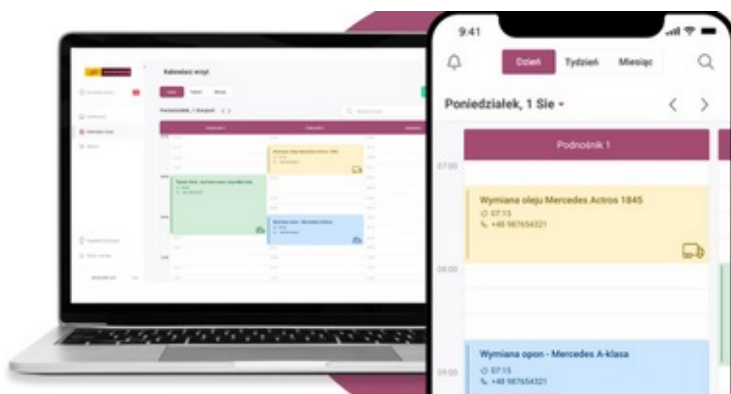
9:41

Dzień Tydzień Miesiąc

Poniedziałek, 1 Sie

Podnośnik 1

07:00

Wymiana oleju Mercedes Actros 1845
07:15
+48 987654321

08:00

Wymiana opon - Mercedes A-klasa
07:15
+48 987654321

09:00

Kalendarz wizyt

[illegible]